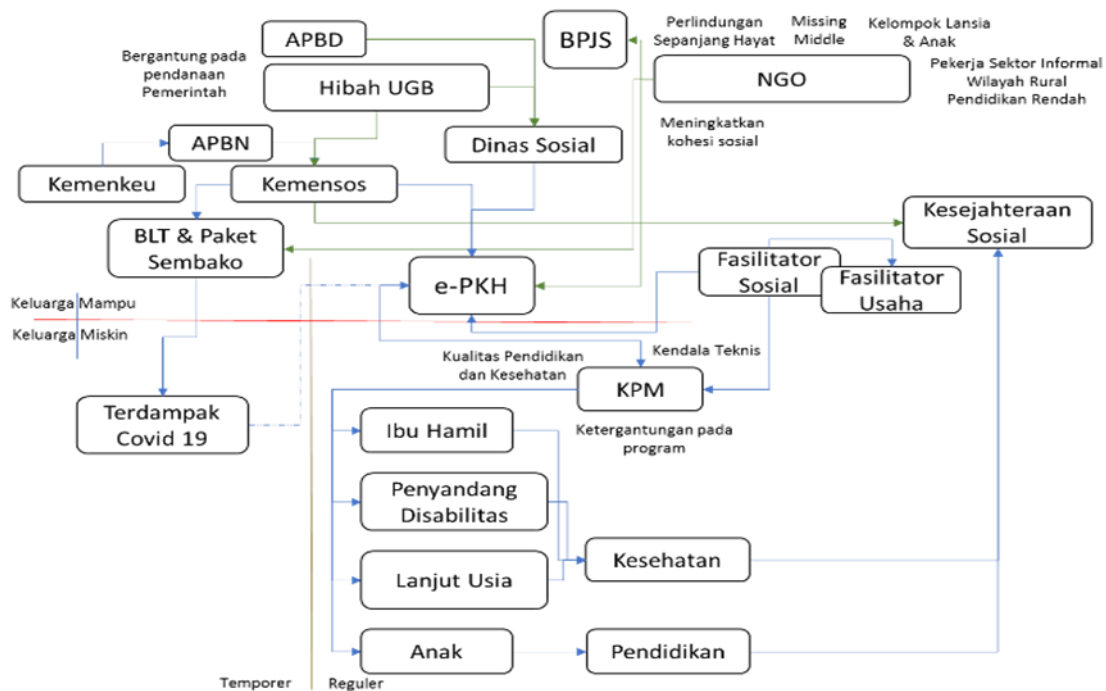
APBD

BPJS

Perlindungan Sepanjang Hayat

Missing Middle

Kelompok Lansia & Anak

Bergantung pada pendanaan Pemerintah

Hibah UGB

NGO

Pekerja Sektor Informal Wilayah Rural Pendidikan Rendah

Meningkatkan kohesi sosial

APBN

Dinas Sosial

Kemenkeu

Kemensos

Kesejahteraan Sosial

BLT & Paket Sembako

e-PKH

Fasilitator Sosial

Fasilitator Usaha

Keluarga Mampu

Keluarga Miskin

Kualitas Pendidikan dan Kesehatan

Kendala Teknis

KPM

Terdampak Covid 19

Ibu Hamil

Ketergantungan pada program

Penyandang Disabilitas

Kesehatan

Lanjut Usia

Anak

Pendidikan

Temporer

Reguler